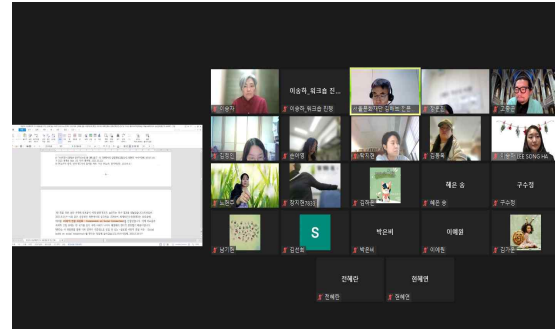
이승하_워크숍 진...

이송자

이승하_워크숍 진행

서울문화재단 김하은 진주

정문호

고종윤

김희진

손미정

박지정

김동욱

LEE SONG HA

노현주

정지영7610

김하은

혜은 송

혜은 송

구수정

구수정

S

남기현

김선화

박은비

박은비

이혜원

이혜원

김가은

전혜란

전혜란

원혜연

원혜연